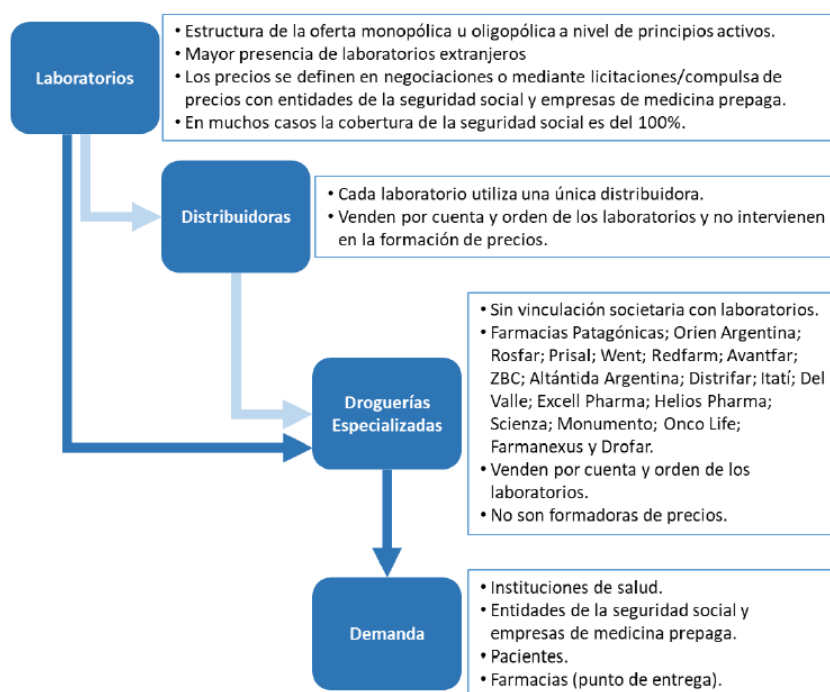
Laboratorios

• Estructura de la oferta monopólica u oligopólica a nivel de principios activos.
• Mayor presencia de laboratorios extranjeros
• Los precios se definen en negociaciones o mediante licitaciones/compulsa de precios con entidades de la seguridad social y empresas de medicina prepaga.
• En muchos casos la cobertura de la seguridad social es del 100%.

Distribuidoras

• Cada laboratorio utiliza una única distribuidora.
• Venden por cuenta y orden de los laboratorios y no intervienen en la formación de precios.

Droguerías Especializadas

• Sin vinculación societaria con laboratorios.
• Farmacias Patagónicas; Orien Argentina; Rosfar; Prisal; Went; Redfarm; Avantfar; ZBC; Altántida Argentina; Distrifar; Itatí; Del Valle; Excell Pharma; Helios Pharma; Scienza; Monumento; Onco Life; Farmanexus y Drofar.
• Venden por cuenta y orden de los laboratorios.
• No son formadoras de precios.

Demanda

• Instituciones de salud.
• Entidades de la seguridad social y empresas de medicina prepaga.
• Pacientes.
• Farmacias (punto de entrega).